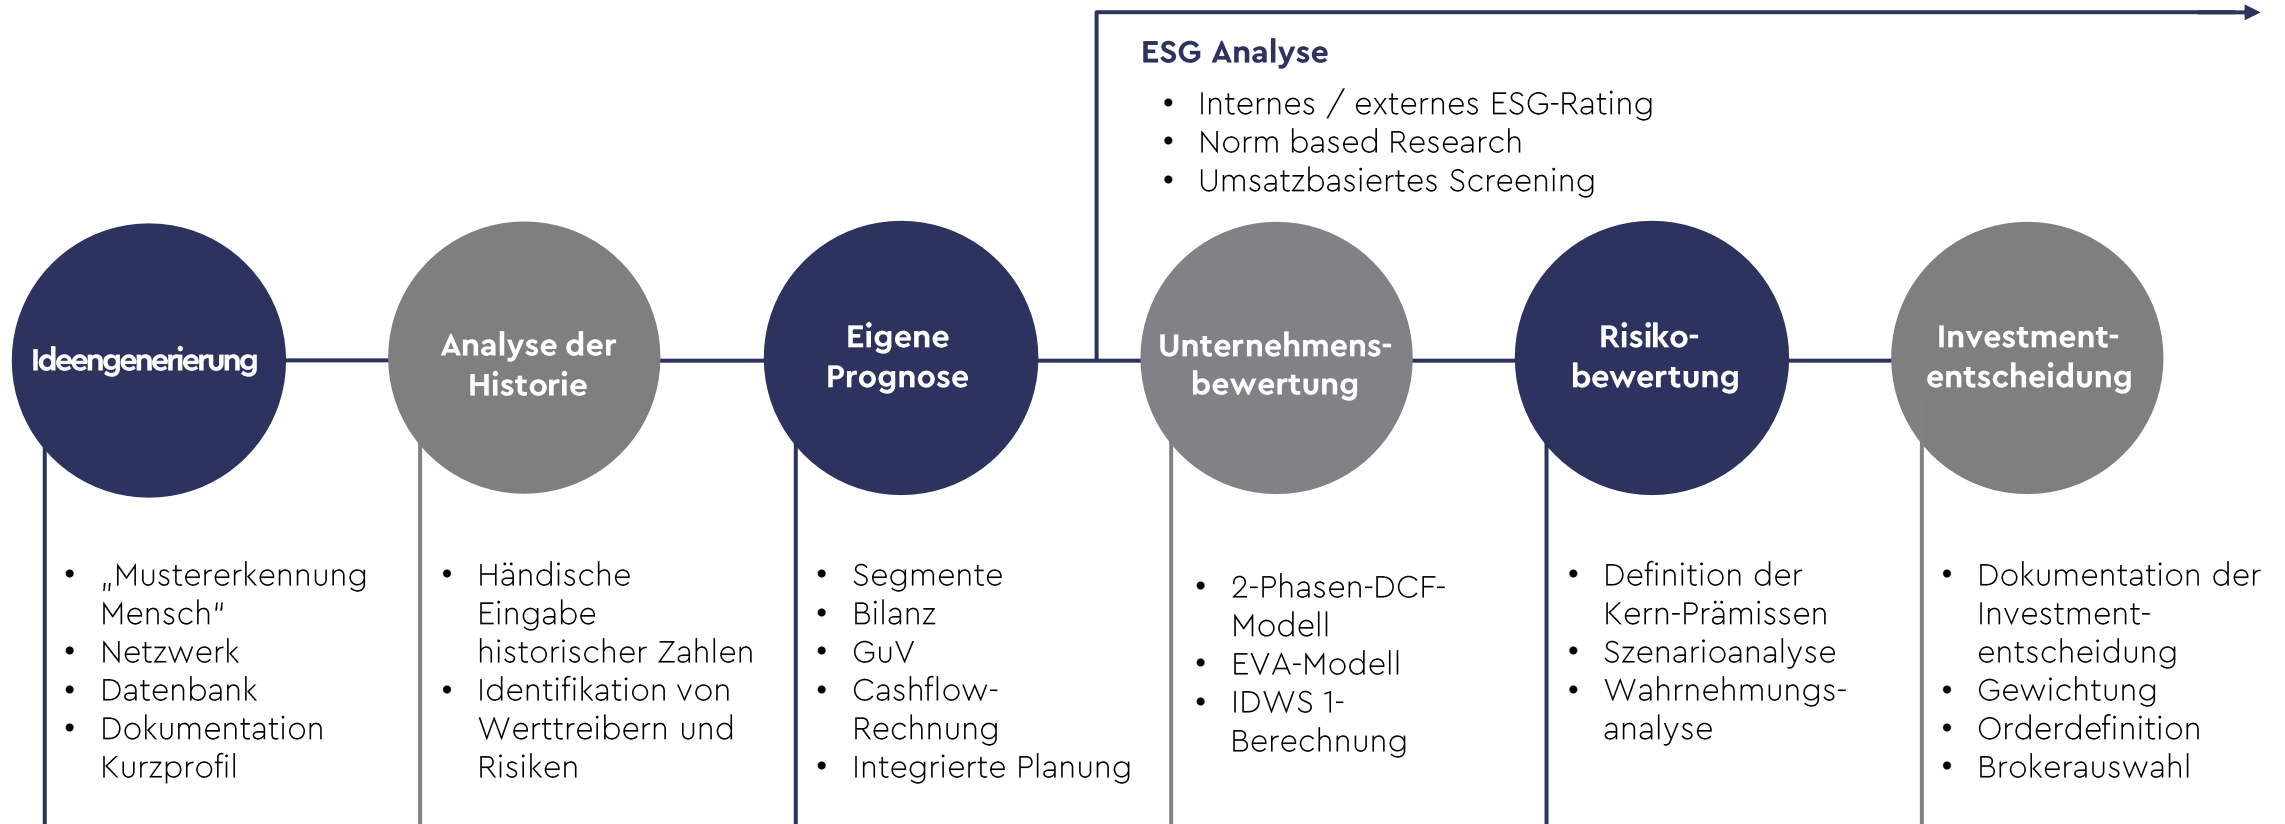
ESG Analyse
- Internes / externes ESG-Rating
- Norm based Research
- Umsatzbasiertes Screening

Ideengenerierung

Analyse der Historie

Eigene Prognose

Unternehmens-bewertung

Risiko-bewertung

Investment-entscheidung

- „Mustererkennung Mensch“
- Netzwerk
- Datenbank
- Dokumentation Kurzprofil

- Händische Eingabe historischer Zahlen
- Identifikation von Werttreibern und Risiken

- Segmente
- Bilanz
- GuV
- Cashflow-Rechnung
- Integrierte Planung

- 2-Phasen-DCF-Modell
- EVA-Modell
- IDWS 1-Berechnung

- Definition der Kern-Prämissen
- Szenarioanalyse
- Wahrnehmungs-analyse

- Dokumentation der Investment-entscheidung
- Gewichtung
- Orderdefinition
- Brokerauswahl